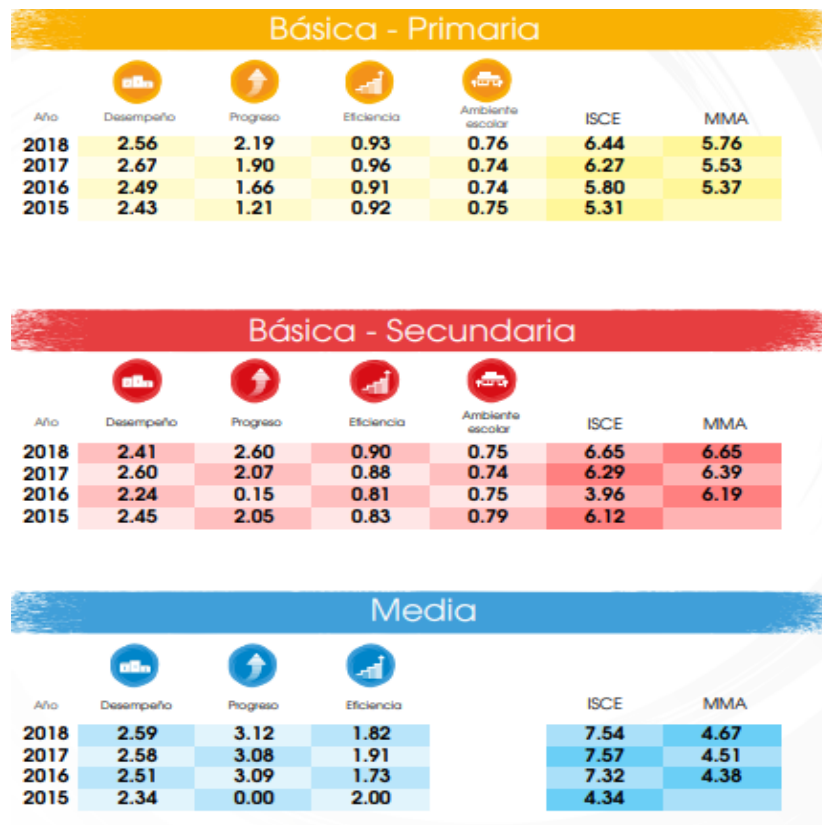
Básica - Primaria

| Año | Desempeño | Progreso | Eficiencia | Ambiente escolar | ISCE | MMA |
|---|---|---|---|---|---|---|
| 2018 | 2.56 | 2.19 | 0.93 | 0.76 | 6.44 | 5.76 |
| 2017 | 2.67 | 1.90 | 0.96 | 0.74 | 6.27 | 5.53 |
| 2016 | 2.49 | 1.66 | 0.91 | 0.74 | 5.80 | 5.37 |
| 2015 | 2.43 | 1.21 | 0.92 | 0.75 | 5.31 | |

Básica - Secundaria

| Año | Desempeño | Progreso | Eficiencia | Ambiente escolar | ISCE | MMA |
|---|---|---|---|---|---|---|
| 2018 | 2.41 | 2.60 | 0.90 | 0.75 | 6.65 | 6.65 |
| 2017 | 2.60 | 2.07 | 0.88 | 0.74 | 6.29 | 6.39 |
| 2016 | 2.24 | 0.15 | 0.81 | 0.75 | 3.96 | 6.19 |
| 2015 | 2.45 | 2.05 | 0.83 | 0.79 | 6.12 | |

Media

| Año | Desempeño | Progreso | Eficiencia | ISCE | MMA |
|---|---|---|---|---|---|
| 2018 | 2.59 | 3.12 | 1.82 | 7.54 | 4.67 |
| 2017 | 2.58 | 3.08 | 1.91 | 7.57 | 4.51 |
| 2016 | 2.51 | 3.09 | 1.73 | 7.32 | 4.38 |
| 2015 | 2.34 | 0.00 | 2.00 | 4.34 | |